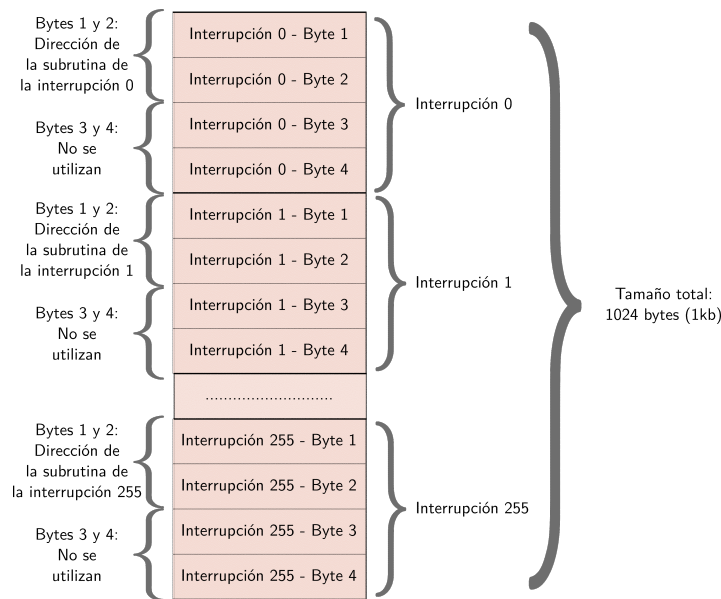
Bytes 1 y 2: Dirección de la subrutina de la interrupción 0

Interrupción 0 - Byte 1

Interrupción 0 - Byte 2

Bytes 3 y 4: No se utilizan

Interrupción 0 - Byte 3

Interrupción 0 - Byte 4

Interrupción 0

Bytes 1 y 2: Dirección de la subrutina de la interrupción 1

Interrupción 1 - Byte 1

Interrupción 1 - Byte 2

Bytes 3 y 4: No se utilizan

Interrupción 1 - Byte 3

Interrupción 1 - Byte 4

Interrupción 1

..............................

Bytes 1 y 2: Dirección de la subrutina de la interrupción 255

Interrupción 255 - Byte 1

Interrupción 255 - Byte 2

Bytes 3 y 4: No se utilizan

Interrupción 255 - Byte 3

Interrupción 255 - Byte 4

Interrupción 255

Tamaño total: 1024 bytes (1kb)